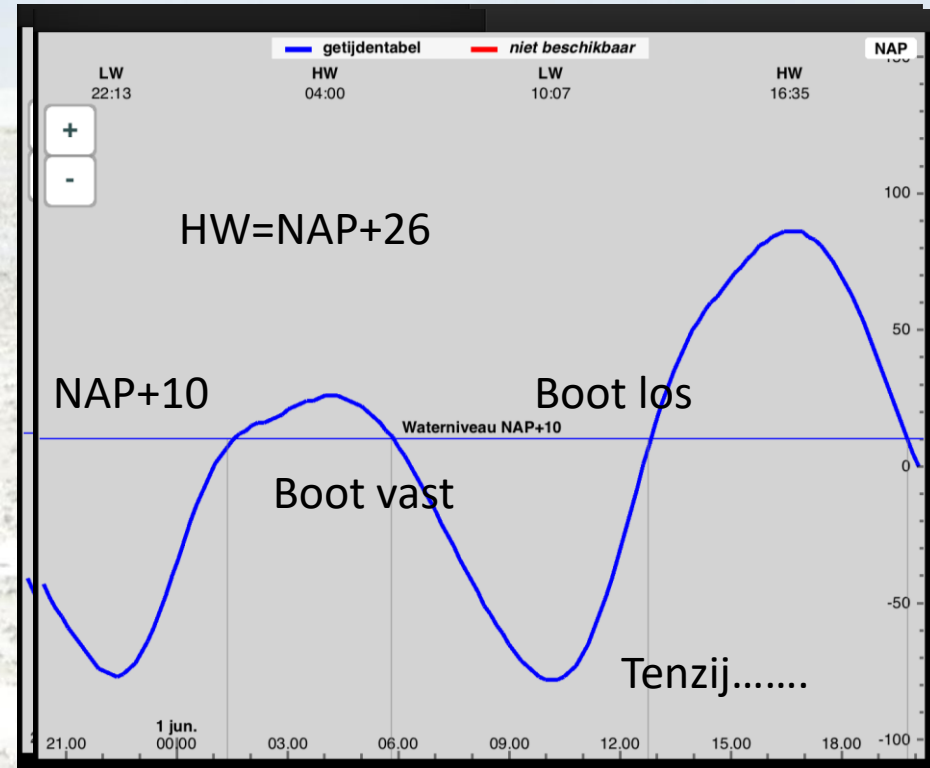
getijdentabel
niet beschikbaar
NAP

LW
22:13

HW
04:00

LW
10:07

HW
16:35

+
-

HW=NAP+26

NAP+10

Boot los

Waterniveau NAP+10

Boot vast

Tenzij…….

100
50
0
-50
-100

21.00
1 jun.
00.00
03.00
06.00
09.00
12.00
15.00
18.00